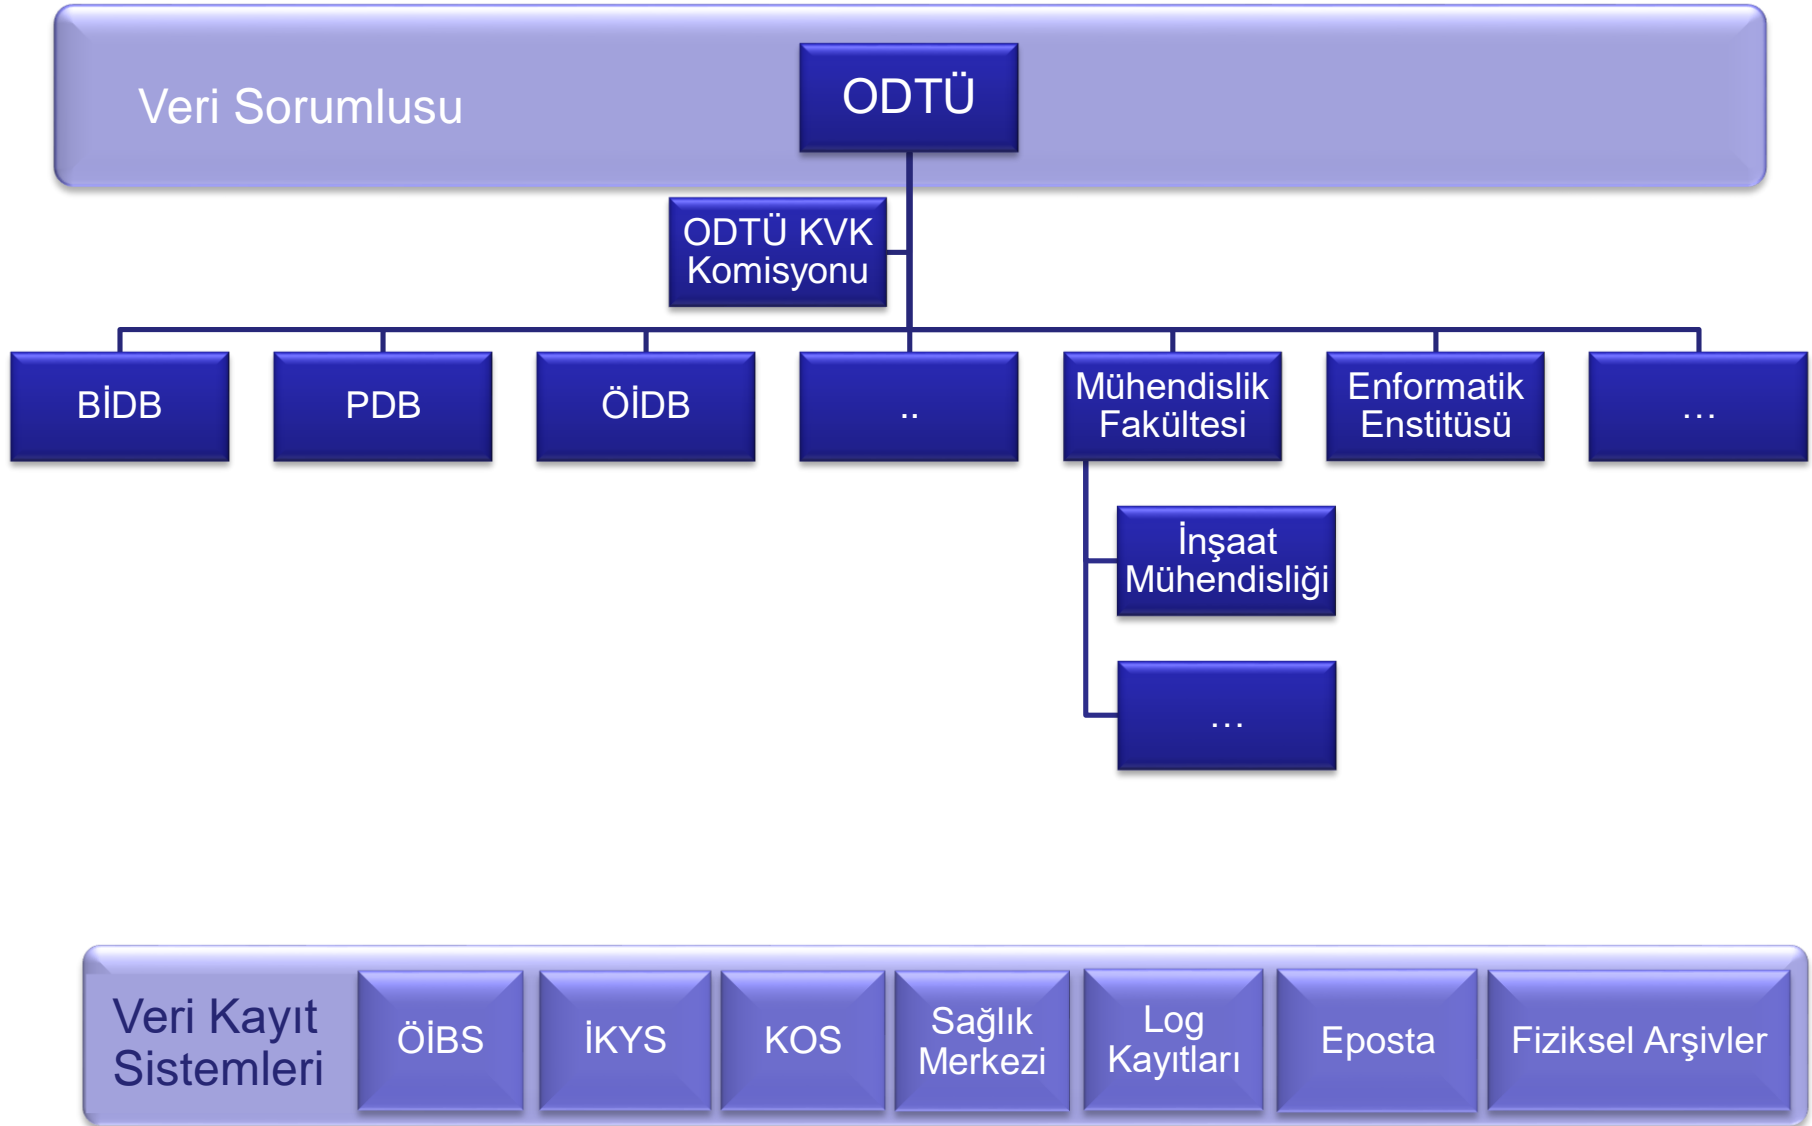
Veri Sorumlusu

ODTÜ

ODTÜ KVK Komisyonu

BİDB

PDB

ÖİDB

..

Mühendislik Fakültesi

Enformatik Enstitüsü

...

İnşaat Mühendisliği

...

Veri Kayıt Sistemleri

ÖİBS

İKYS

KOS

Sağlık Merkezi

Log Kayıtları

Eposta

Fiziksel Arşivler